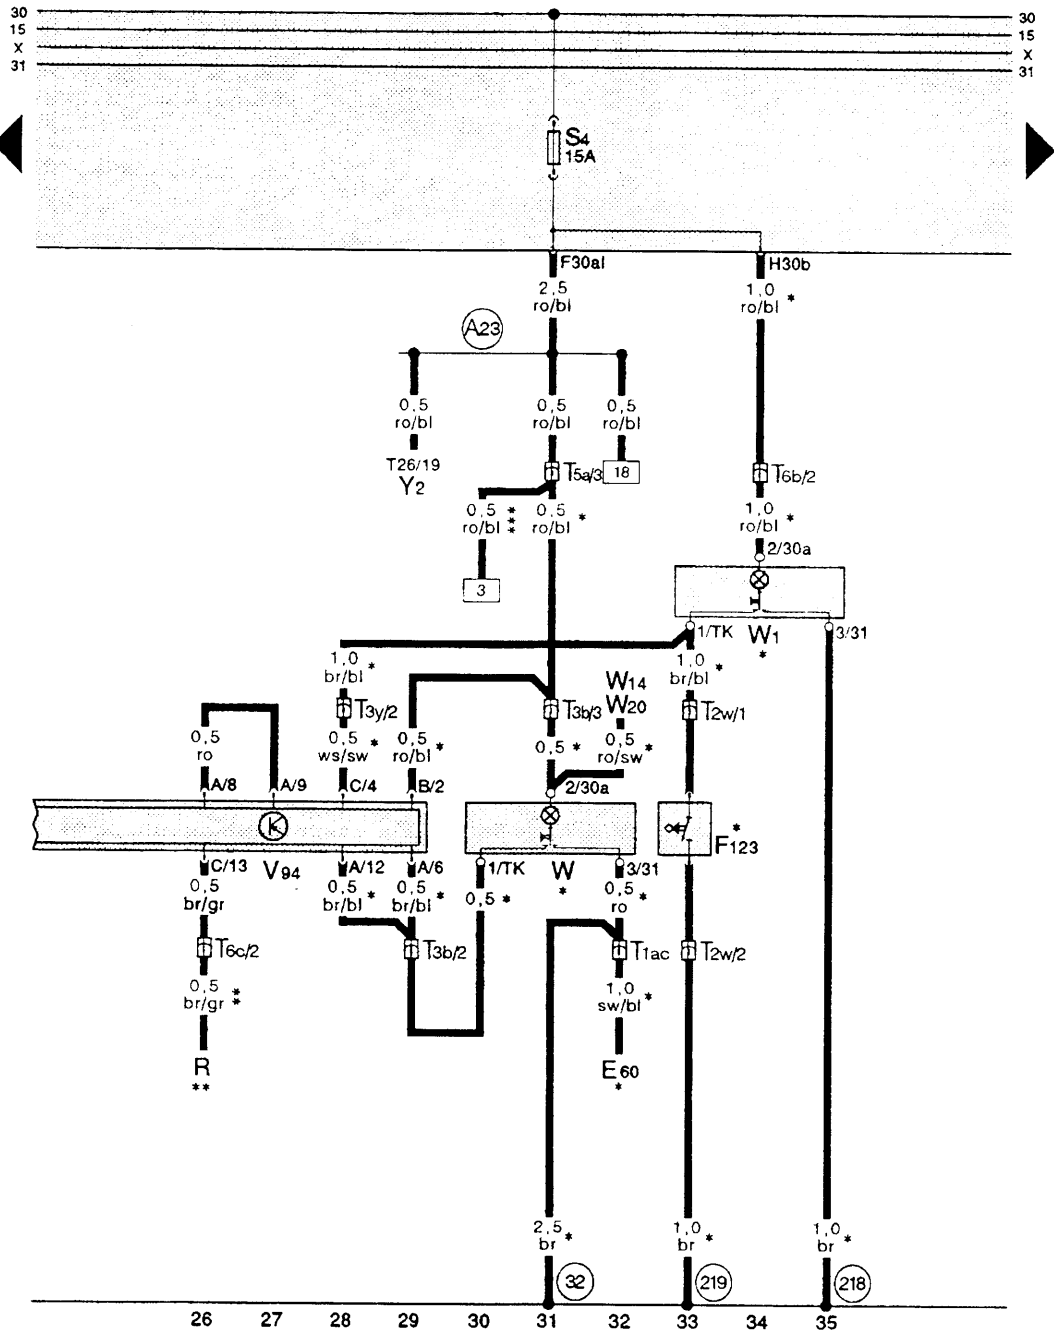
30
15
X
31
30
15
X
31

$S_4$
15A

F30al
H30b

2,5
ro/bl

1,0
ro/bl *

A23

0,5
ro/bl
T26/19
$Y_2$

0,5
ro/bl

0,5
ro/bl

$T_{5a/3}$
18

0,5
ro/bl ***

3

0,5
ro/bl *

$T_{6b/2}$

1,0
ro/bl *

2/30a

1/TK
$W_1$
*
3/31

1,0
br/bl *
$T_{3y/2}$

$W_{14}$
$W_{20}$

1,0
br/bl *

$T_{3b/3}$

$T_{2w/1}$

0,5
ro

A/8
A/9

0,5
ws/sw *
C/4

0,5
ro/bl *
B/2

0,5 *

0,5
ro/sw *

2/30a

$F_{123}$ *

C/13
$V_{94}$
A/12
A/6

1/TK
W
*
3/31

0,5
br/gr

0,5
br/bl *

0,5
br/bl *

0,5 *

0,5
ro

$T_{6c/2}$

$T_{3b/2}$

$T_{1ac}$

$T_{2w/2}$

0,5
br/gr **

1,0
sw/bl *

R
**

$E_{60}$
*

2,5
br *

1,0
br *

1,0
br *

32
219
218

26
27
28
29
30
31
32
33
34
35